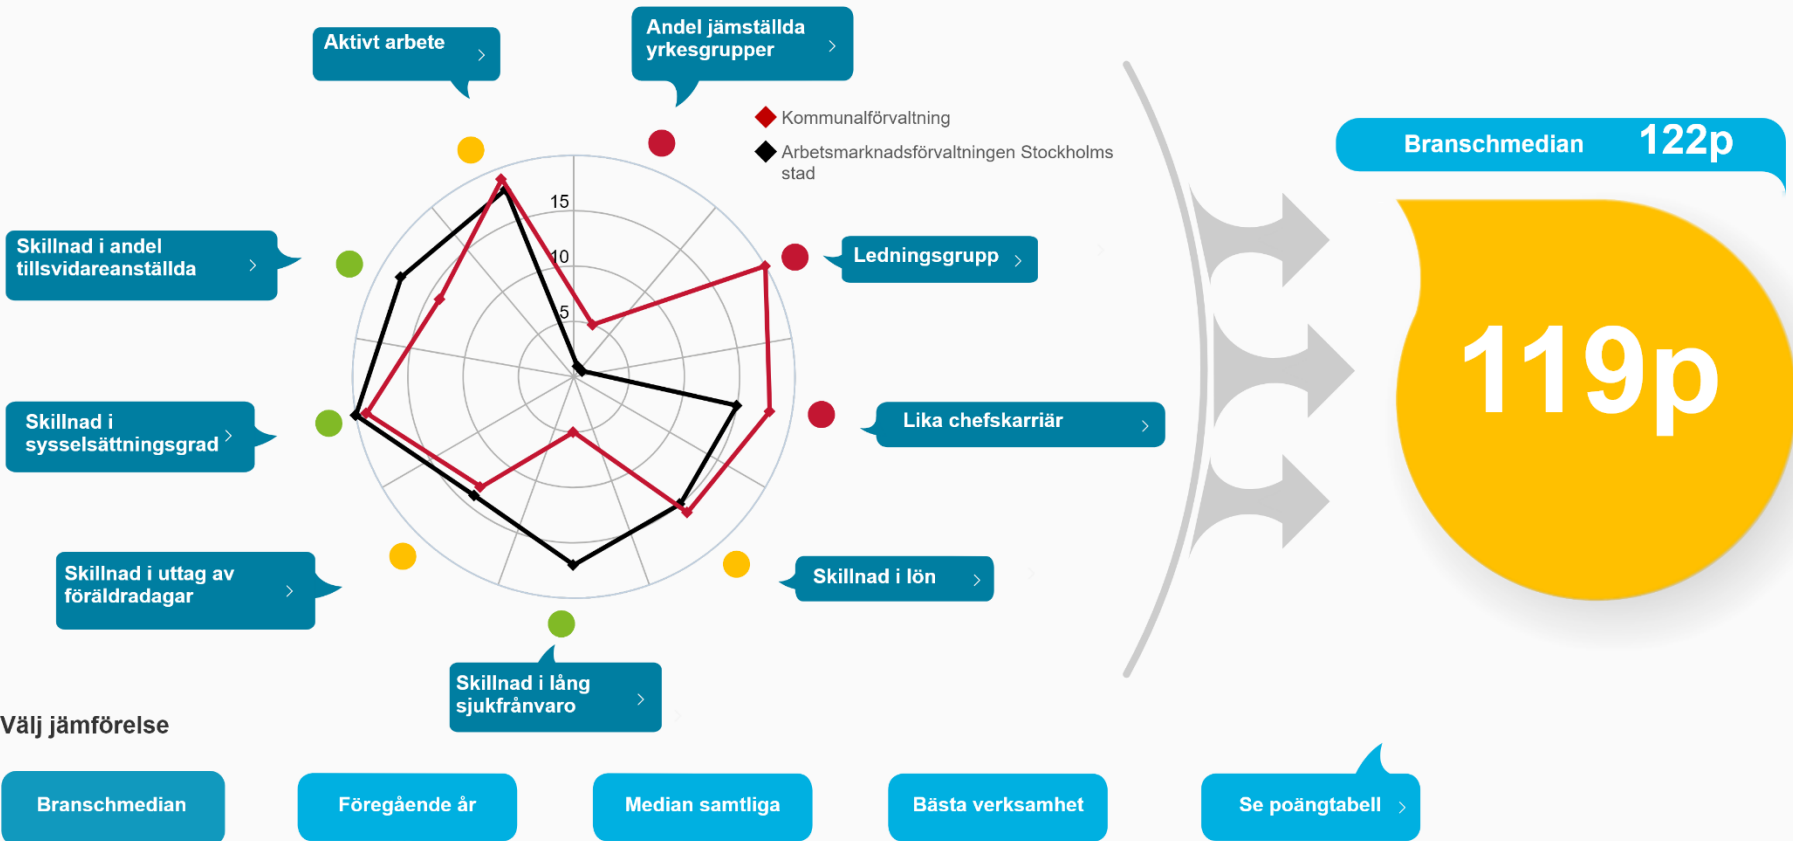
Aktivt arbete

Andel jämställda yrkesgrupper

Kommunalförvaltning

Arbetsmarknadsförvaltningen Stockholms stad

Branschmedian 122p

15

10

5

Skillnad i andel tillsvidareanställda

Ledningsgrupp

119p

Skillnad i sysselsättningsgrad

Lika chefskarriär

Skillnad i uttag av föräldradagar

Skillnad i lön

Skillnad i lång sjukfrånvaro

Välj jämförelse

Branschmedian

Föregående år

Median samtliga

Bästa verksamhet

Se poängtabell